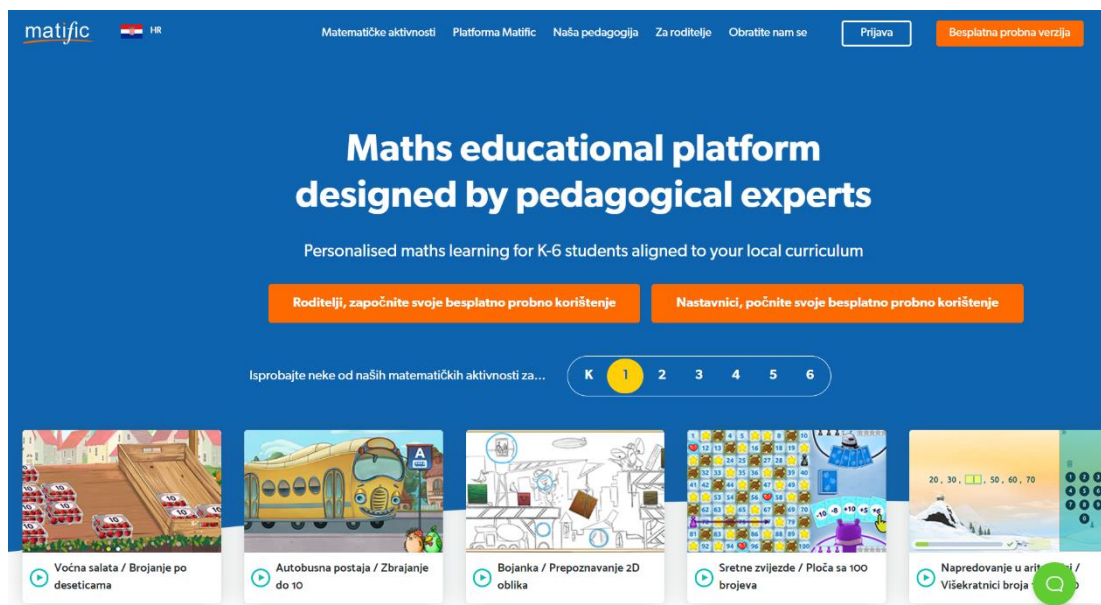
matific HR

Matematičke aktivnosti Platforma Matific Naša pedagogija Za roditelje Obratite nam se Prijava Besplatna probna verzija

Maths educational platform designed by pedagogical experts

Personalised maths learning for K-6 students aligned to your local curriculum

Roditelji, započnite svoje besplatno probno korištenje

Nastavnici, počnite svoje besplatno probno korištenje

Isprobajte neke od naših matematičkih aktivnosti za...

K 1 2 3 4 5 6

Voćna salata / Brojanje po deseticama

Autobusna postaja / Zbrajanje do 10

Bojanka / Prepoznavanje 2D oblika

Sretne zvijezde / Ploča sa 100 brojeva

Napredovanje u arit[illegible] / Višekratnici broja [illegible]

20, 30, , 50, 60, 70